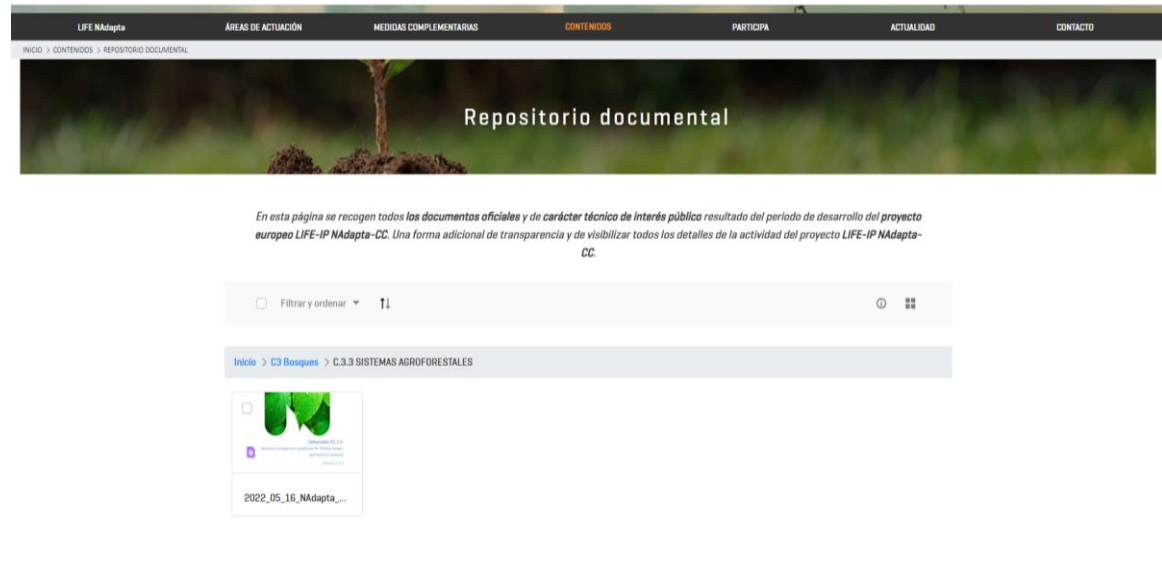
LIFE NAdapta ÁREAS DE ACTUACIÓN MEDIDAS COMPLEMENTARIAS CONTENIDOS PARTICIPA ACTUALIDAD CONTACTO

INICIO > CONTENIDOS > REPOSITORIO DOCUMENTAL

Repositorio documental

En esta página se recogen todos **los documentos oficiales** y de **carácter técnico de interés público** resultado del periodo de desarrollo del **proyecto europeo LIFE-IP NAdapta-CC**. Una forma adicional de transparencia y de visibilizar todos los detalles de la actividad del proyecto **LIFE-IP NAdapta-CC**.

Filtrar y ordenar

Inicio > C3 Bosques > C.3.3 SISTEMAS AGROFORESTALES

Deliverable C3.3.3
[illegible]

2022_05_16_NAdapta_...